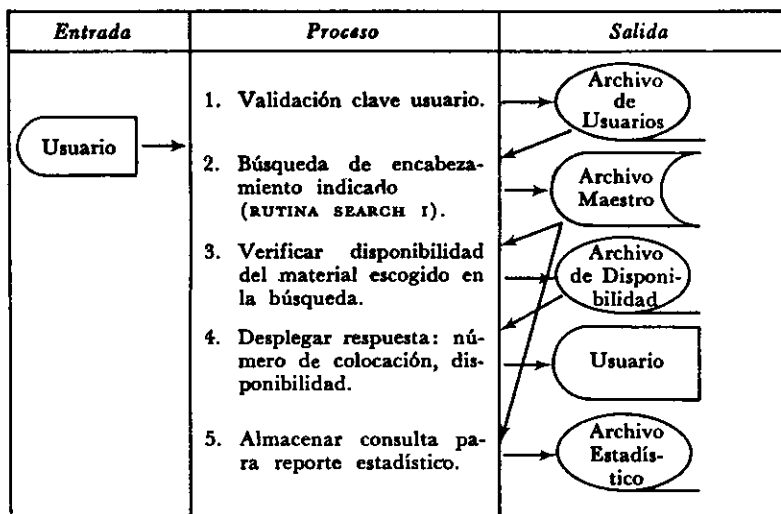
| Entrada | Proceso | Salida |
|---|---|---|
| Usuario | 1. Validación clave usuario. | Archivo de Usuarios |
| | 2. Búsqueda de encabezamiento indicado (RUTINA SEARCH I). | Archivo Maestro |
| | 3. Verificar disponibilidad del material escogido en la búsqueda. | Archivo de Disponibilidad |
| | 4. Desplegar respuesta: número de colocación, disponibilidad. | Usuario |
| | 5. Almacenar consulta para reporte estadístico. | Archivo Estadístico |